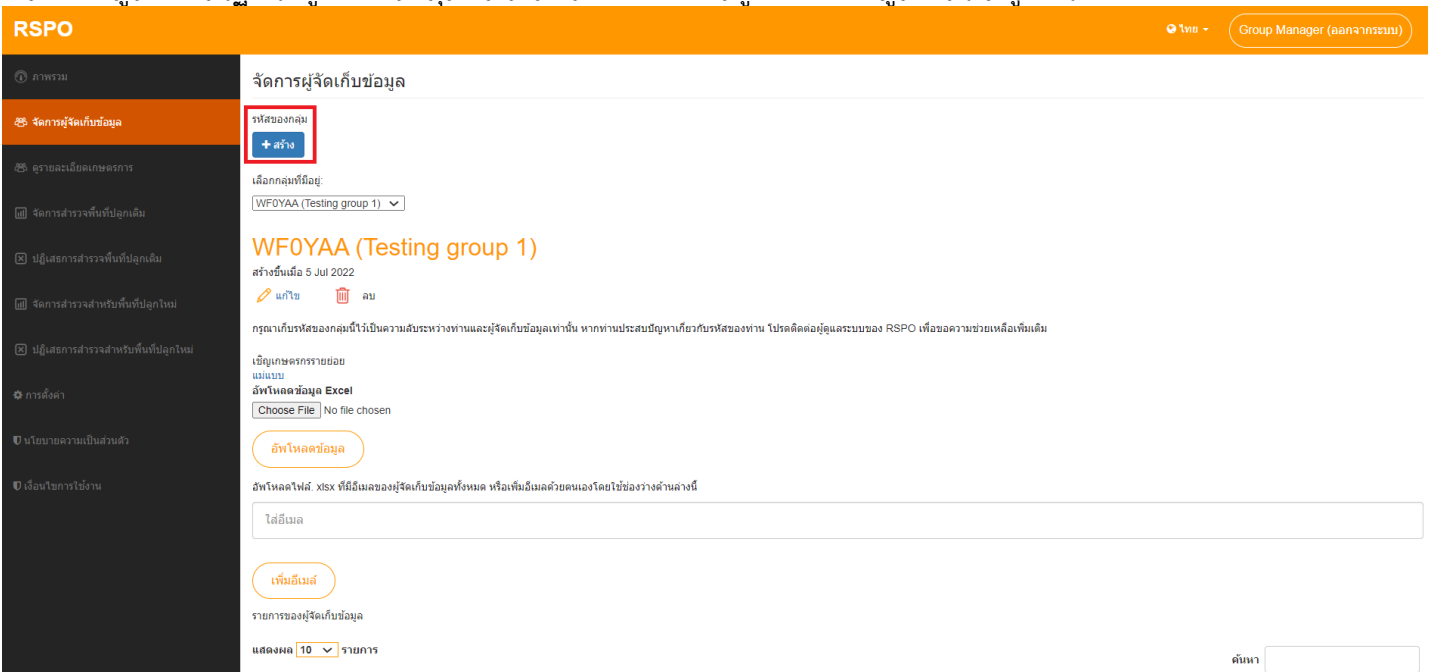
RSPO

ไทย

Group Manager (ออกจากระบบ)

ภาพรวม

จัดการผู้จัดเก็บข้อมูล

ดูรายละเอียดเกษตรกร

จัดการสำรวจพื้นที่ปลูกเดิม

ปฏิเสธการสำรวจพื้นที่ปลูกเดิม

จัดการสำรวจสำหรับพื้นที่ปลูกใหม่

ปฏิเสธการสำรวจสำหรับพื้นที่ปลูกใหม่

การตั้งค่า

นโยบายความเป็นส่วนตัว

เงื่อนไขการใช้งาน

จัดการผู้จัดเก็บข้อมูล

รหัสของกลุ่ม

+ สร้าง

เลือกกลุ่มที่มีอยู่:

WF0YAA (Testing group 1)

WF0YAA (Testing group 1)

สร้างขึ้นเมื่อ 5 Jul 2022

แก้ไข ลบ

กรุณาเก็บรหัสของกลุ่มนี้ไว้เป็นความลับระหว่างท่านและผู้จัดเก็บข้อมูลเท่านั้น หากท่านประสบปัญหาเกี่ยวกับรหัสของท่าน โปรดติดต่อผู้ดูแลระบบของ RSPO เพื่อขอความช่วยเหลือเพิ่มเติม

เชิญเกษตรกรรายย่อย
แม่แบบ
อัพโหลดข้อมูล Excel
Choose File No file chosen

อัพโหลดข้อมูล

อัพโหลดไฟล์. xlsx ที่มีอีเมลของผู้จัดเก็บข้อมูลทั้งหมด หรือเพิ่มอีเมลด้วยตนเองโดยใช้ช่องว่างด้านล่างนี้

ใส่อีเมล

เพิ่มอีเมล

รายการของผู้จัดเก็บข้อมูล

แสดงผล 10 รายการ

ค้นหา